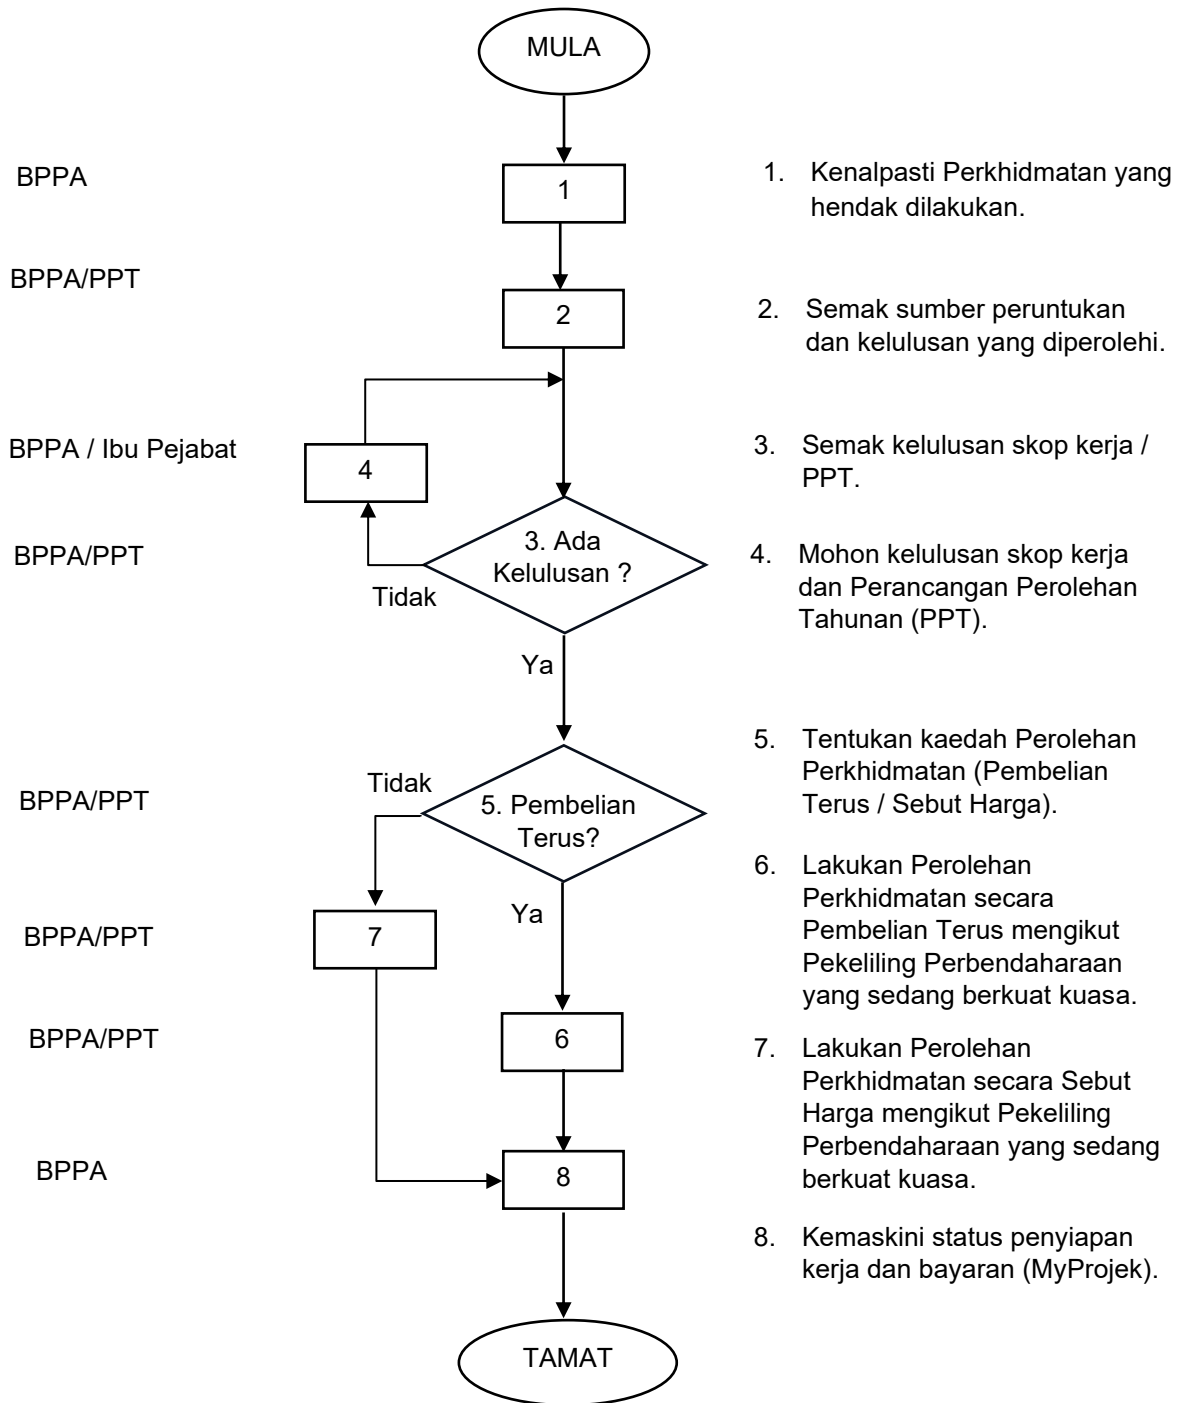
MULA

BPPA

1

1. Kenalpasti Perkhidmatan yang hendak dilakukan.

BPPA/PPT

2

2. Semak sumber peruntukan dan kelulusan yang diperolehi.

BPPA / Ibu Pejabat

4

3. Semak kelulusan skop kerja / PPT.

BPPA/PPT

3. Ada Kelulusan ?

Tidak

4. Mohon kelulusan skop kerja dan Perancangan Perolehan Tahunan (PPT).

Ya

5. Tentukan kaedah Perolehan Perkhidmatan (Pembelian Terus / Sebut Harga).

Tidak

BPPA/PPT

5. Pembelian Terus?

6. Lakukan Perolehan Perkhidmatan secara Pembelian Terus mengikut Pekeliling Perbendaharaan yang sedang berkuat kuasa.

Ya

BPPA/PPT

7

BPPA/PPT

6

7. Lakukan Perolehan Perkhidmatan secara Sebut Harga mengikut Pekeliling Perbendaharaan yang sedang berkuat kuasa.

BPPA

8

8. Kemaskini status penyiapan kerja dan bayaran (MyProjek).

TAMAT